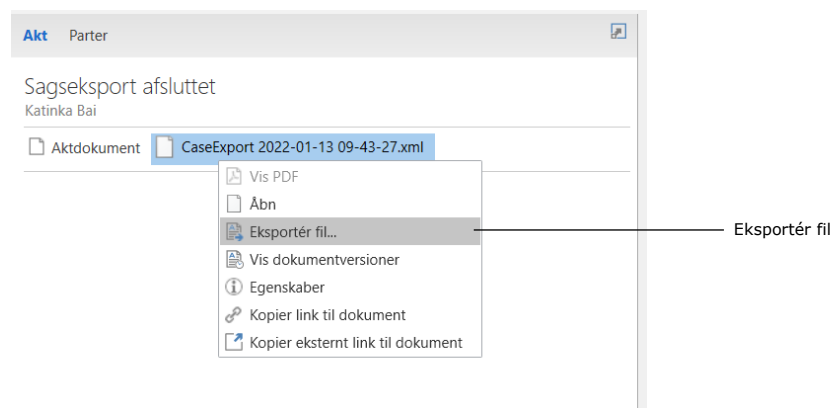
Akt Parter

Sagseksport afsluttet
Katinka Bai

Aktdokument CaseExport 2022-01-13 09-43-27.xml

Vis PDF
Åbn
Eksportér fil...
Vis dokumentversioner
Egenskaber
Kopier link til dokument
Kopier eksternt link til dokument

Eksportér fil